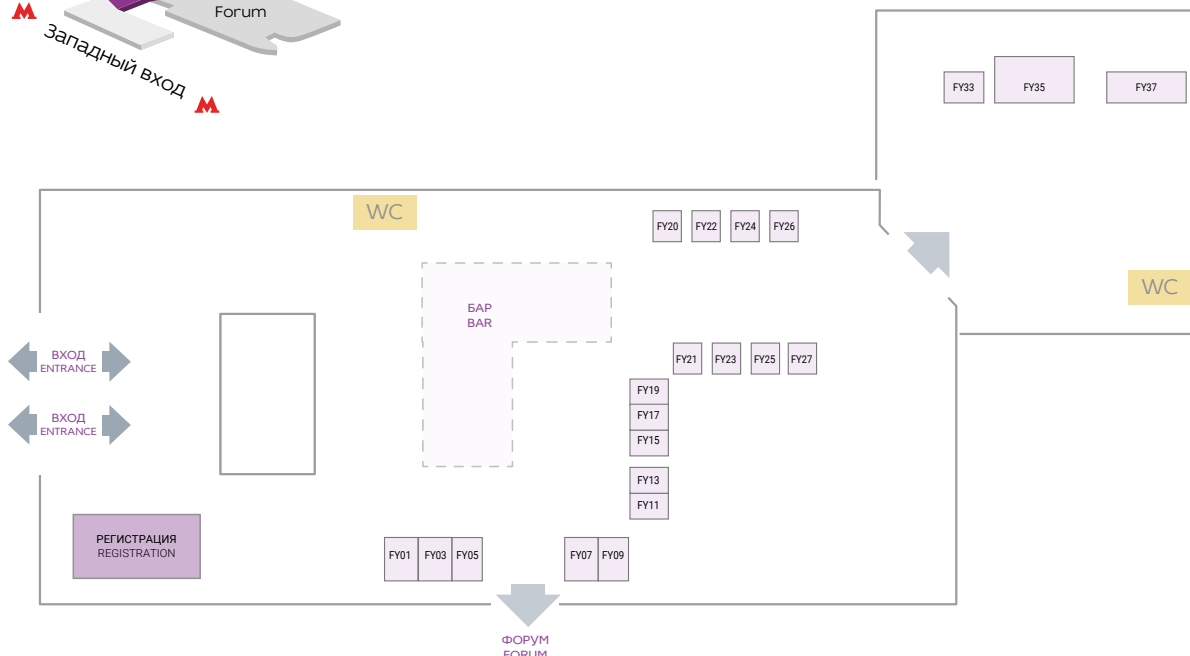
Forum
Западный вход

FY33 FY35 FY37

WC

FY20 FY22 FY24 FY26

WC

БАР
BAR

ВХОД
ENTRANCE

ВХОД
ENTRANCE

FY21 FY23 FY25 FY27

FY19
FY17
FY15

FY13
FY11

РЕГИСТРАЦИЯ
REGISTRATION

FY01 FY03 FY05

FY07 FY09

ФОРУМ
FORUM